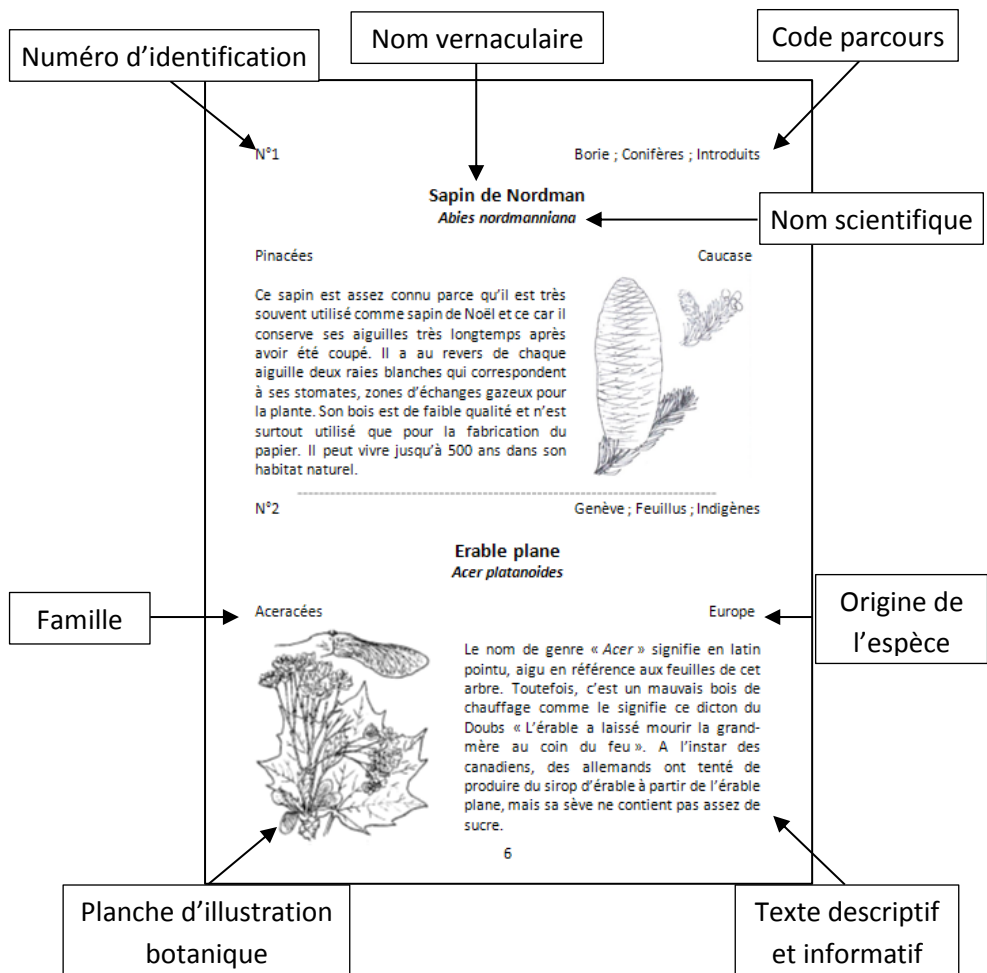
Numéro d'identification

Nom vernaculaire

Code parcours

N°1

Borie ; Conifères ; Introduits

**Sapin de Nordman**
***Abies nordmanniana***

Nom scientifique

Pinacées

Caucase

Ce sapin est assez connu parce qu'il est très souvent utilisé comme sapin de Noël et ce car il conserve ses aiguilles très longtemps après avoir été coupé. Il a au revers de chaque aiguille deux raies blanches qui correspondent à ses stomates, zones d'échanges gazeux pour la plante. Son bois est de faible qualité et n'est surtout utilisé que pour la fabrication du papier. Il peut vivre jusqu'à 500 ans dans son habitat naturel.

N°2

Genève ; Feuillus ; Indigènes

**Erable plane**
***Acer platanoides***

Famille

Aceracées

Europe

Origine de l'espèce

Le nom de genre « *Acer* » signifie en latin pointu, aigu en référence aux feuilles de cet arbre. Toutefois, c'est un mauvais bois de chauffage comme le signifie ce dicton du Doubs « L'érable a laissé mourir la grand-mère au coin du feu ». A l'instar des canadiens, des allemands ont tenté de produire du sirop d'érable à partir de l'érable plane, mais sa sève ne contient pas assez de sucre.

6

Planche d'illustration botanique

Texte descriptif et informatif